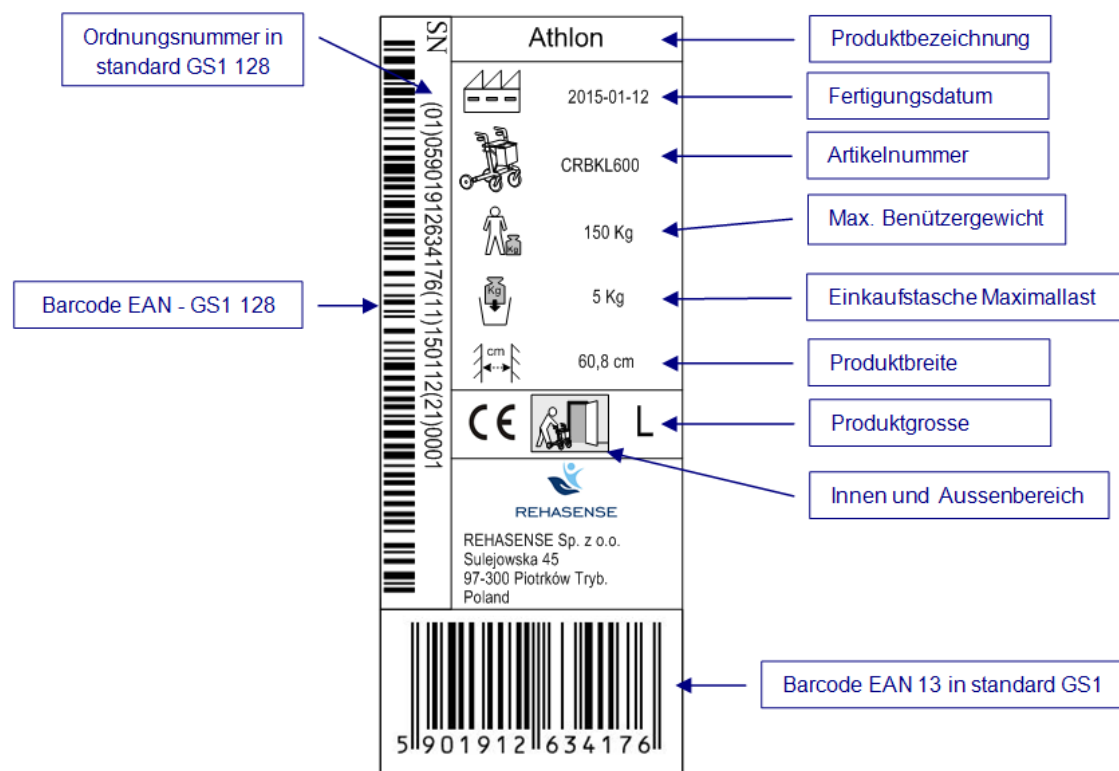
Ordnungsnummer in standard GS1 128

Barcode EAN - GS1 128

SN

(01)05901912634176(11)150112(21)0001

Athlon

2015-01-12

CRBKL600

150 Kg

Kg

5 Kg

Kg

cm

60,8 cm

CE

L

REHASENSE

REHASENSE Sp. z o.o.
Sulejowska 45
97-300 Piotrków Tryb.
Poland

5 901912 634176

Produktbezeichnung

Fertigungsdatum

Artikelnummer

Max. Benützergewicht

Einkaufstasche Maximallast

Produktbreite

Produktgrosse

Innen und Aussenbereich

Barcode EAN 13 in standard GS1